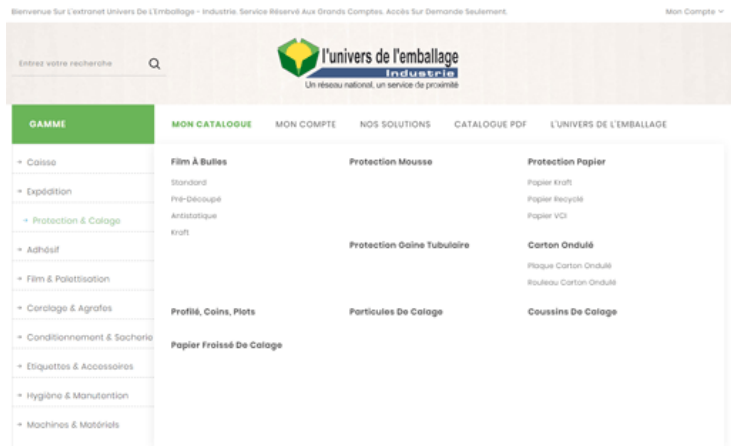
Bienvenue Sur L'extranet Univers De L'Emballage - Industrie. Service Réservé Aux Grands Comptes. Accès Sur Demande Seulement.

Mon Compte

Entrez votre recherche

l'univers de l'emballage
Industrie
Un réseau national, un service de proximité

GAMME

MON CATALOGUE
MON COMPTE
NOS SOLUTIONS
CATALOGUE PDF
L'UNIVERS DE L'EMBALLAGE

+ Caisse
+ Expédition
+ Protection & Calage
+ Adhésif
+ Film & Palettisation
+ Cerclage & Agrafes
+ Conditionnement & Sacherie
+ Etiquettes & Accessoires
+ Hygiène & Manutention
+ Machines & Matériels

Film À Bulles
Standard
Pré-Découpé
Antistatique
Kraft

Protection Mousse

Protection Gaine Tubulaire

Protection Papier
Papier Kraft
Papier Recyclé
Papier VCI

Carton Ondulé
Plaque Carton Ondulé
Rouleau Carton Ondulé

Profilé, Coins, Plots

Particules De Calage

Coussins De Calage

Papier Froissé De Calage